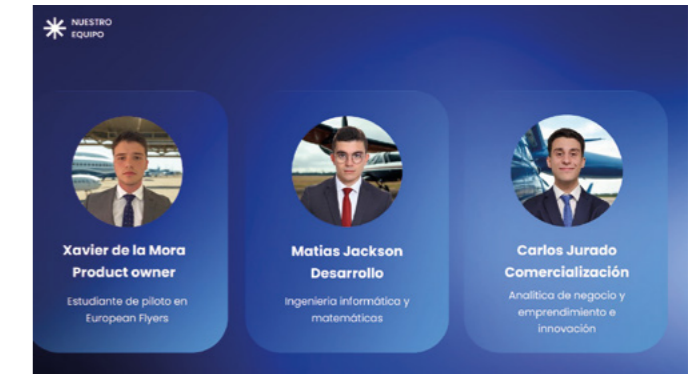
NUESTRO EQUIPO

Xavier de la Mora
Product owner

Estudiante de piloto en European Flyers

Matias Jackson
Desarrollo

Ingeniería informática y matemáticas

Carlos Jurado
Comercialización

Analítica de negocio y emprendimiento e innovación